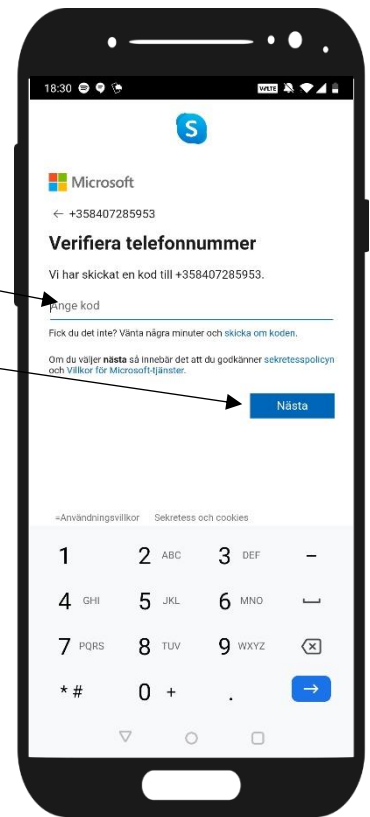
18:30

VoLTE

S

Microsoft

← +358407285953

Verifiera telefonnummer

Vi har skickat en kod till +358407285953.

Ange kod

Fick du det inte? Vänta några minuter och skicka om koden.

Om du väljer nästa så innebär det att du godkänner sekretesspolicyn och Villkor för Microsoft-tjänster.

Nästa

Användningsvillkor Sekretess och cookies

1
2 ABC
3 DEF
–
4 GHI
5 JKL
6 MNO
7 PQRS
8 TUV
9 WXYZ
* #
0 +
.
→